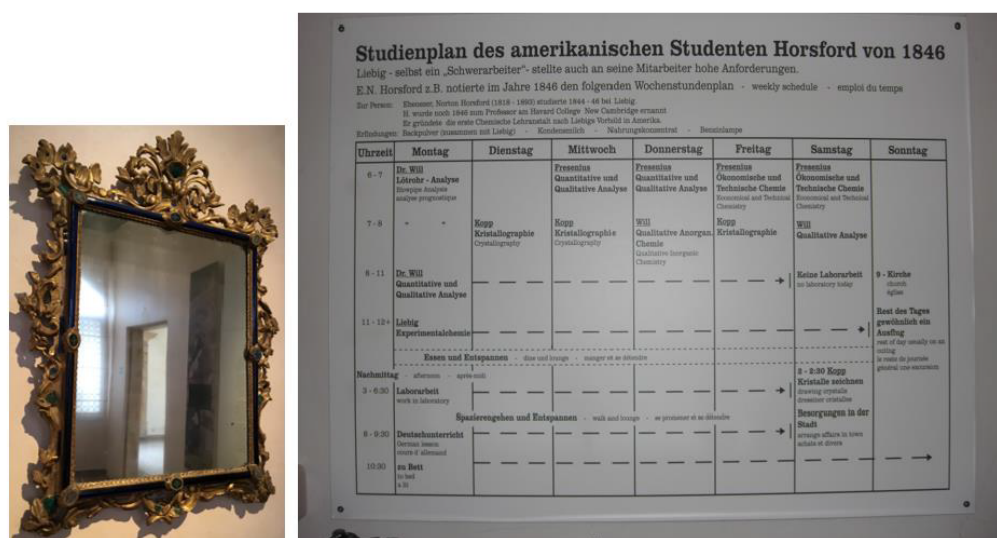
Studienplan des amerikanischen Studenten Horsford von 1846

Liebig - selbst ein „Schwerarbeiter"- stellte auch an seine Mitarbeiter hohe Anforderungen.

E.N. Horsford z.B. notierte im Jahre 1846 den folgenden Wochenstundenplan - weekly schedule - emploi du temps

Zur Person: Ebenezer, Norton Horsford (1818 - 1893) studierte 1844 - 46 bei Liebig. Er wurde noch 1846 zum Professor am Harvard College New Cambridge ernannt. Er gründete die erste Chemische Lehranstalt nach Liebigs Vorbild in Amerika.

Erfindungen: Backpulver (zusammen mit Liebig) - Kondensmilch - Nahrungskonzentrat - Benzinlampe

| Uhrzeit | Montag | Dienstag | Mittwoch | Donnerstag | Freitag | Samstag | Sonntag |
|---|---|---|---|---|---|---|---|
| 6 - 7 | Dr. Will Lötrohr - Analyse blowpipe Analysis analyse pyrognostique | | Fresenius Quantitative und Qualitative Analyse | Fresenius Quantitative und Qualitative Analyse | Fresenius Ökonomische und Technische Chemie Economical and Technical Chemistry | Fresenius Ökonomische und Technische Chemie Economical and Technical Chemistry | |
| 7 - 8 | " " | Kopp Kristallographie Crystallography | Kopp Kristallographie Crystallography | Will Qualitative Anorgan. Chemie Qualitative Inorganic Chemistry | Kopp Kristallographie | Will Qualitative Analyse | |
| 8 - 11 | Dr. Will Quantitative und Qualitative Analyse | | | | | Keine Laborarbeit no laboratory today | 9 - Kirche church église |
| 11 - 12+ | Liebig Experimentalchemie | | | | | | Rest des Tages gewöhnlich ein Ausflug rest of day usually on an outing le reste de journée général une excursion |
| | Essen und Entspannen - dine and lounge - manger et se détendre | | | | | | |
| Nachmittag - afternoon - après midi | | | | | | | |
| 3 - 6:30 | Laborarbeit work in laboratory | | | | | 3 - 2:30 Kopp Kristalle zeichnen drawing crystals dessiner cristalles | |
| | Spazierengehen und Entspannen - walk and lounge - se promener et se détendre | | | | | | |
| 8 - 9:30 | Deutschunterricht German lesson cours d' allemand | | | | | Besorgungen in der Stadt arrange affairs in town achats et divers | |
| 10:30 | zu Bett to bed à lit | | | | | | |